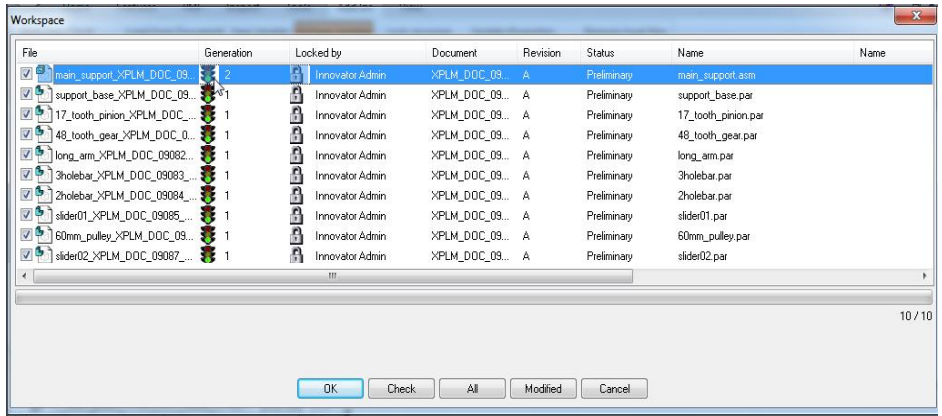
Workspace

| File | Generation | Locked by | Document | Revision | Status | Name | Name |
|---|---|---|---|---|---|---|---|
| main_support_XPLM_DOC_09... | 2 | Innovator Admin | XPLM_DOC_09... | A | Preliminary | main_support.asm | |
| support_base_XPLM_DOC_09... | 1 | Innovator Admin | XPLM_DOC_09... | A | Preliminary | support_base.par | |
| 17_tooth_pinion_XPLM_DOC_... | 1 | Innovator Admin | XPLM_DOC_09... | A | Preliminary | 17_tooth_pinion.par | |
| 48_tooth_gear_XPLM_DOC_0... | 1 | Innovator Admin | XPLM_DOC_09... | A | Preliminary | 48_tooth_gear.par | |
| long_arm_XPLM_DOC_09082... | 1 | Innovator Admin | XPLM_DOC_09... | A | Preliminary | long_arm.par | |
| 3holebar_XPLM_DOC_09083_... | 1 | Innovator Admin | XPLM_DOC_09... | A | Preliminary | 3holebar.par | |
| 2holebar_XPLM_DOC_09084_... | 1 | Innovator Admin | XPLM_DOC_09... | A | Preliminary | 2holebar.par | |
| slider01_XPLM_DOC_09085_... | 1 | Innovator Admin | XPLM_DOC_09... | A | Preliminary | slider01.par | |
| 60mm_pulley_XPLM_DOC_09... | 1 | Innovator Admin | XPLM_DOC_09... | A | Preliminary | 60mm_pulley.par | |
| slider02_XPLM_DOC_09087_... | 1 | Innovator Admin | XPLM_DOC_09... | A | Preliminary | slider02.par | |

10 / 10

OK Check All Modified Cancel